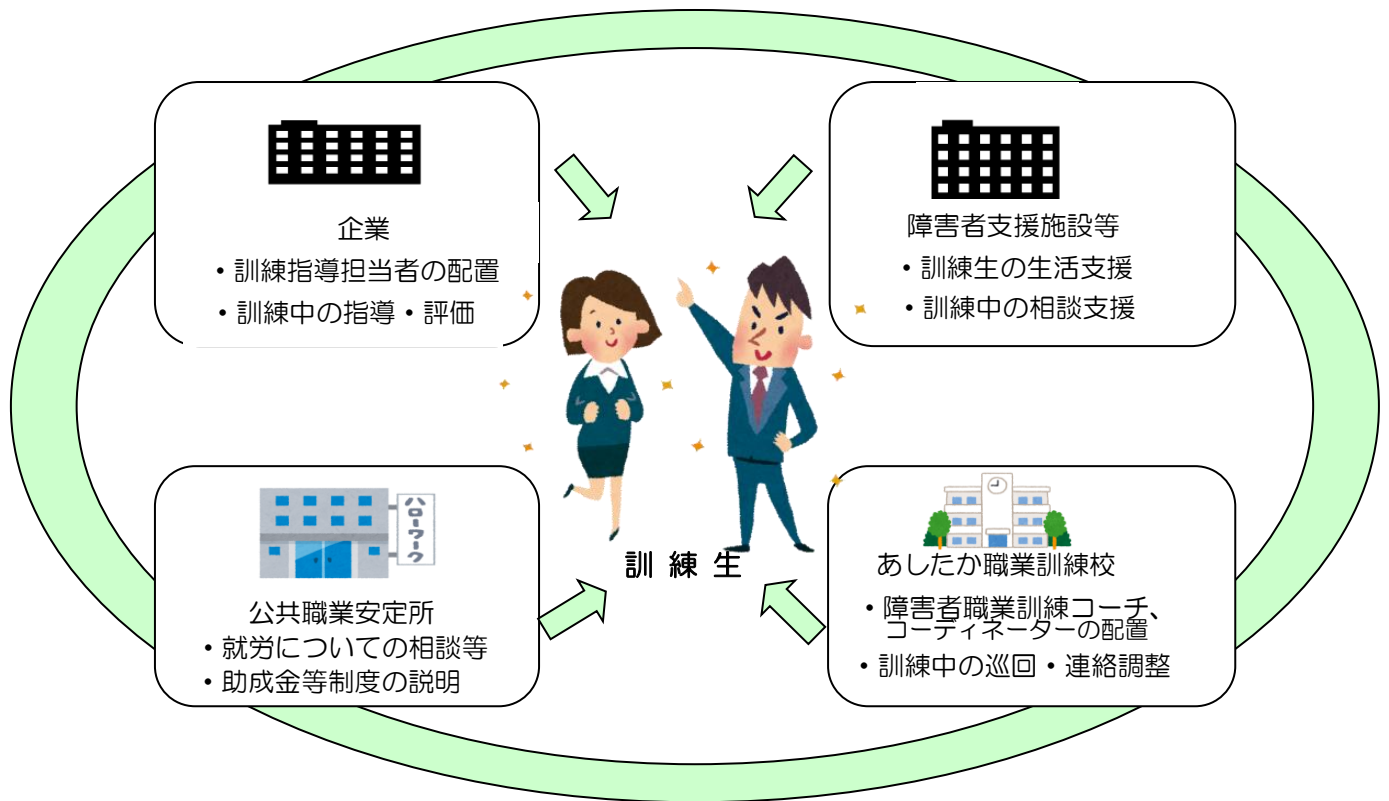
企業
・訓練指導担当者の配置
・訓練中の指導・評価

障害者支援施設等
・訓練生の生活支援
・訓練中の相談支援

訓 練 生

ハローワーク

公共職業安定所
・就労についての相談等
・助成金等制度の説明

あしたか職業訓練校
・障害者職業訓練コーチ、コーディネーターの配置
・訓練中の巡回・連絡調整